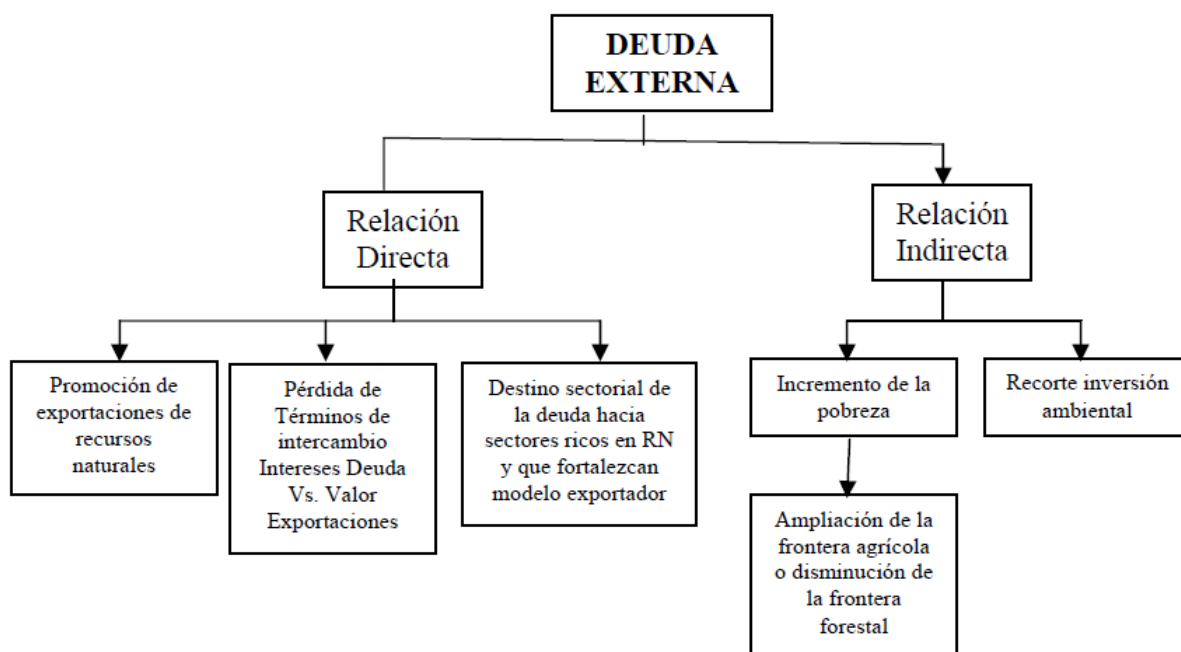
DEUDA EXTERNA

Relación Directa

Relación Indirecta

Promoción de exportaciones de recursos naturales

Pérdida de Términos de intercambio Intereses Deuda Vs. Valor Exportaciones

Destino sectorial de la deuda hacia sectores ricos en RN y que fortalezcan modelo exportador

Incremento de la pobreza

Recorte inversión ambiental

Ampliación de la frontera agrícola o disminución de la frontera forestal